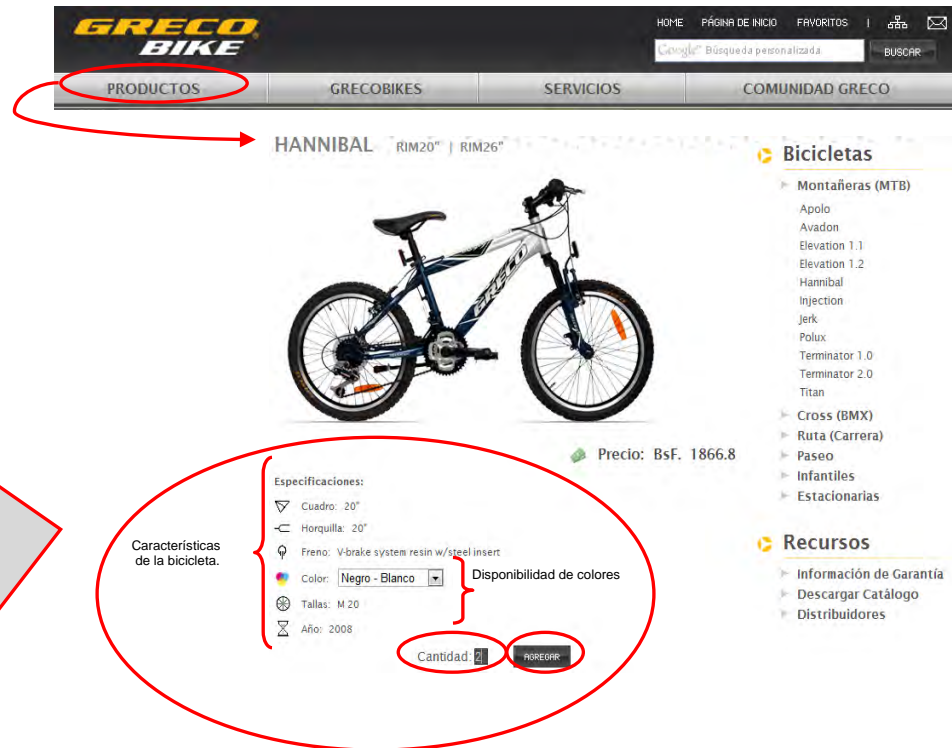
GRECO BIKE

HOME PÁGINA DE INICIO FAVORITOS |

Google Búsqueda personalizada BUSCAR

PRODUCTOS GRECOBIKES SERVICIOS COMUNIDAD GRECO

HANNIBAL RIM20" | RIM26"

GRECO

Precio: BsF. 1866.8

Especificaciones:

Cuadro: 20"

Horquilla: 20"

Freno: V-brake system resin w/steel insert

Color: Negro - Blanco

Tallas: M 20

Año: 2008

Características de la bicicleta.

Disponibilidad de colores

Cantidad: 2 AGREGAR

Bicicletas

Montañeras (MTB)

Apolo
Avadon
Elevation 1.1
Elevation 1.2
Hannibal
Injection
Jerk
Polux
Terminator 1.0
Terminator 2.0
Titan

Cross (BMX)
Ruta (Carrera)
Paseo
Infantiles
Estacionarias

Recursos

Información de Garantía
Descargar Catálogo
Distribuidores